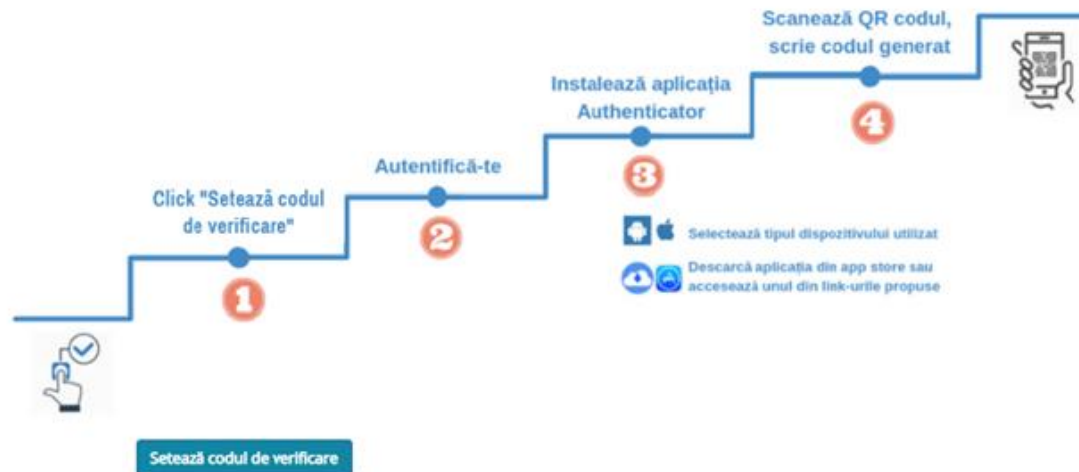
Scanează QR codul, scrie codul generat

4

Instalează aplicația Authenticator

3

Selectează tipul dispozitivului utilizat

Descarcă aplicația din app store sau accesează unul din link-urile propuse

Autentifică-te

2

Click "Setează codul de verificare"

1

Setează codul de verificare